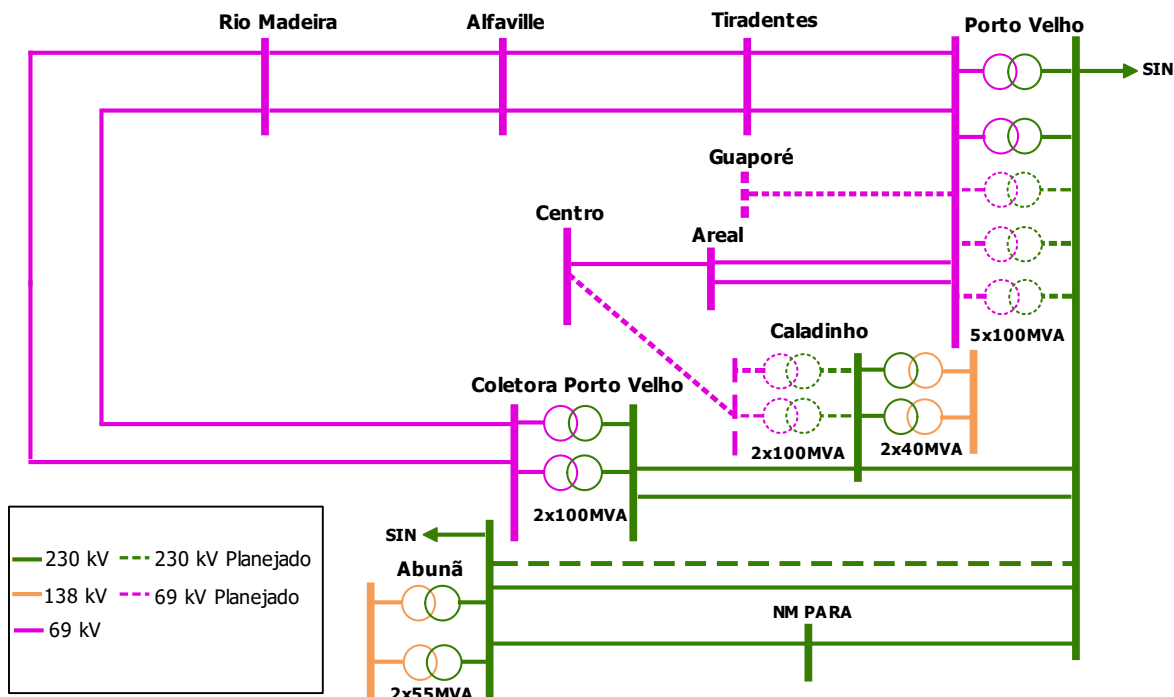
Rio Madeira
Alfaville
Tiradentes
Porto Velho
SIN
Guaporé
Centro
Areal
5x100MVA
Caladinho
Coletora Porto Velho
2x100MVA
2x40MVA
2x100MVA
SIN
Abunã
NM PARA
230 kV
230 kV Planejado
138 kV
69 kV Planejado
69 kV
2x55MVA